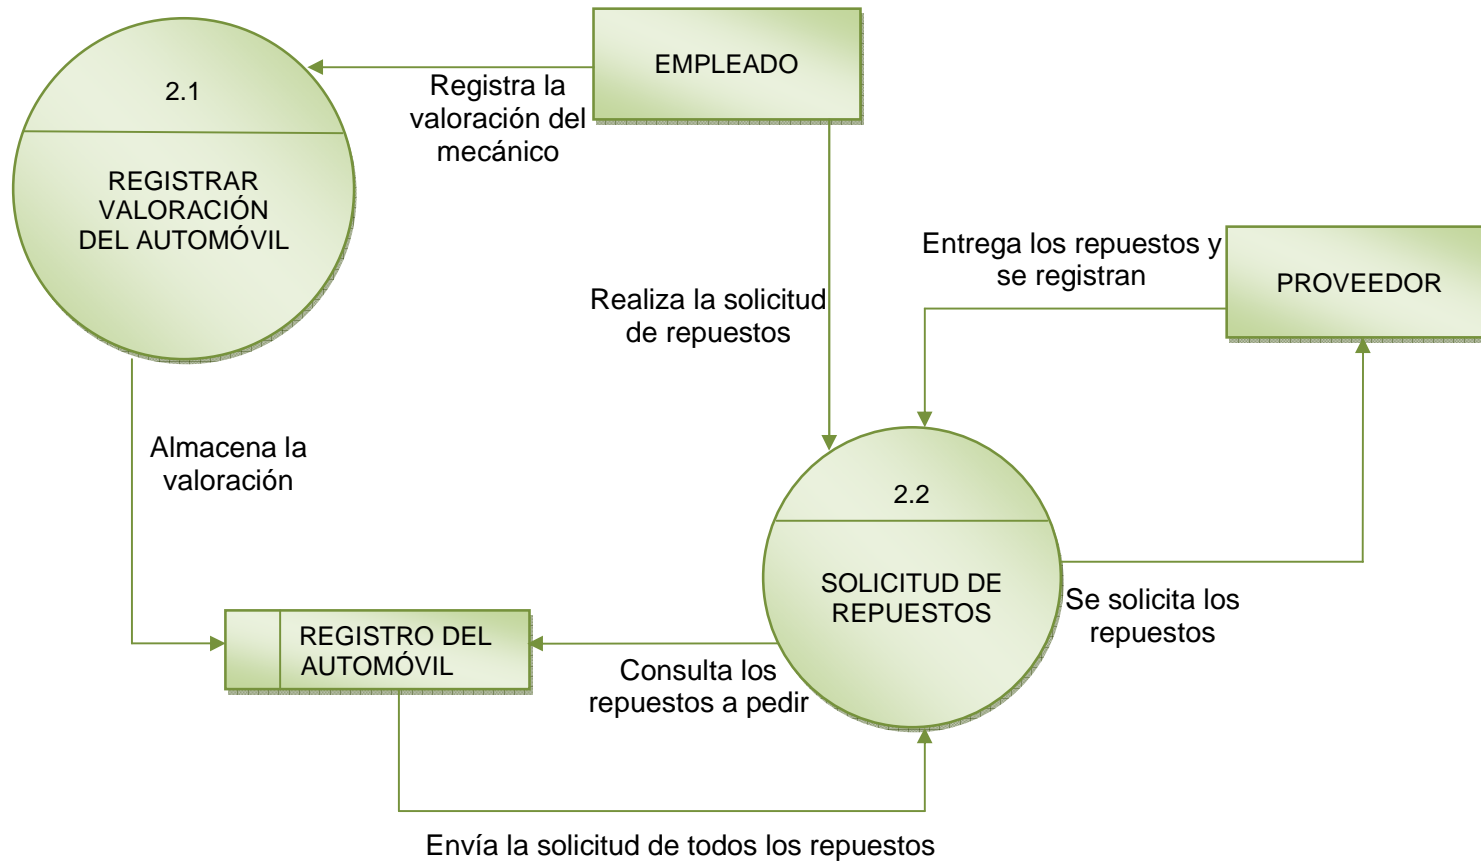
EMPLEADO

2.1

REGISTRAR VALORACIÓN DEL AUTOMÓVIL

Registra la valoración del mecánico

Realiza la solicitud de repuestos

Entrega los repuestos y se registran

PROVEEDOR

Almacena la valoración

2.2

SOLICITUD DE REPUESTOS

Se solicita los repuestos

REGISTRO DEL AUTOMÓVIL

Consulta los repuestos a pedir

Envía la solicitud de todos los repuestos